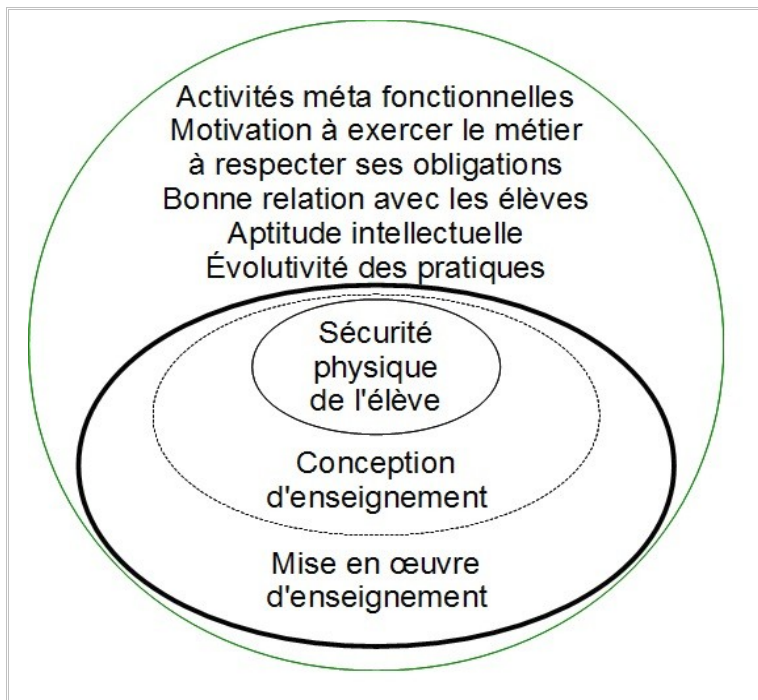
Activités méta fonctionnelles
Motivation à exercer le métier
à respecter ses obligations
Bonne relation avec les élèves
Aptitude intellectuelle
Évolutivité des pratiques

Sécurité physique de l'élève

Conception d'enseignement

Mise en œuvre d'enseignement